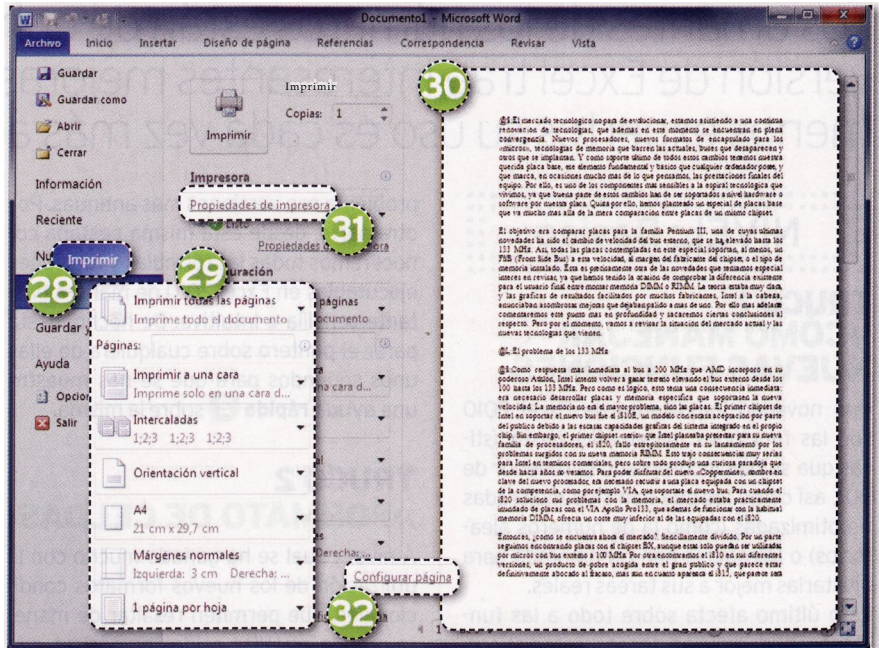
Documento1 - Microsoft Word

Archivo Inicio Insertar Diseño de página Referencias Correspondencia Revisar Vista

Guardar
Guardar como
Abrir
Cerrar
Información
Reciente
Imprimir
Guardar y
Ayuda
Opcio
Salir

Imprimir
Copias: 1
Imprimir

Impresora
Propiedades de impresora
Listo
Propiedades de impresora

Configuración
Imprimir todas las páginas
Imprime todo el documento
Páginas:
Imprimir a una cara
Imprime solo en una cara d...
Intercaladas
1;2;3 1;2;3 1;2;3
Orientación vertical
A4
21 cm x 29,7 cm
Márgenes normales
Izquierda: 3 cm Derecha: ...
1 página por hoja
Configurar página

28
29
30
31
32

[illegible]

El problema de los 133 MHz

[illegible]